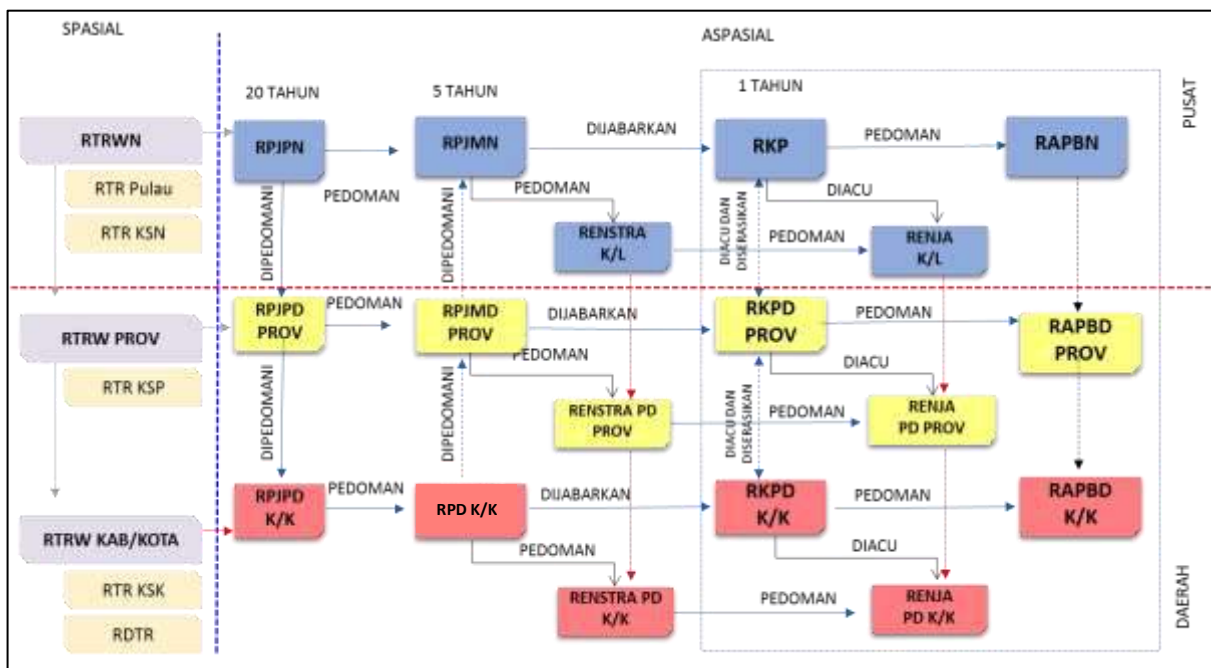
SPASIAL

ASPASIAL

20 TAHUN

5 TAHUN

1 TAHUN

PUSAT

RTRWN

RTR Pulau

RTR KSN

RPJPN

PEDOMAN

RPJMN

DIJABARKAN

PEDOMAN

RKP

PEDOMAN

RAPBN

DIACU

DIPEDOMANI

DIPEDOMANI

RENSTRA K/L

PEDOMAN

DIACU DAN DISERASIKAN

RENJA K/L

RTRW PROV

RTR KSP

RPJPD PROV

PEDOMAN

RPJMD PROV

DIJABARKAN

RKPD PROV

PEDOMAN

RAPBD PROV

PEDOMAN

DIACU

RENSTRA PD PROV

PEDOMAN

RENJA PD PROV

DIPEDOMANI

DIPEDOMANI

DIACU DAN DISERASIKAN

RTRW KAB/KOTA

RTR KSK

RDTR

RPJPD K/K

PEDOMAN

RPD K/K

DIJABARKAN

RKPD K/K

PEDOMAN

RAPBD K/K

PEDOMAN

DIACU

RENSTRA PD K/K

PEDOMAN

RENJA PD K/K

DAERAH